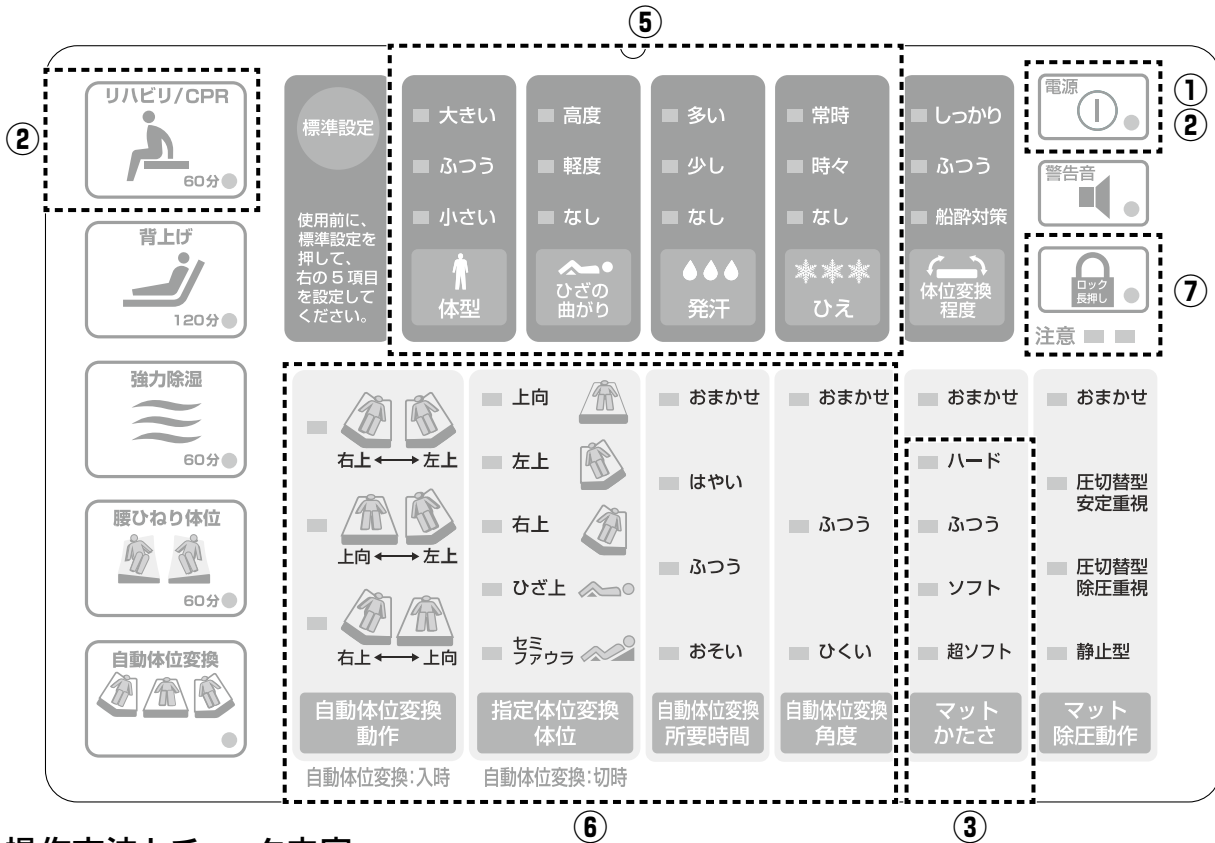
⑤

②

リハビリ/CPR
60分

背上げ
120分

強力除湿
60分

腰ひねり体位
60分

自動体位変換

標準設定

使用前に、標準設定を押して、右の５項目を設定してください。

大きい
ふつう
小さい
体型

高度
軽度
なし
ひざの曲がり

多い
少し
なし
発汗

常時
時々
なし
ひえ

しっかり
ふつう
船酔対策
体位変換程度

電源
①
②

警告音

ロック長押し
⑦
注意

右上 ⟷ 左上
上向 ⟷ 左上
右上 ⟷ 上向
自動体位変換動作
自動体位変換:入時

上向
左上
右上
ひざ上
セミファウラ
指定体位変換体位
自動体位変換:切時

おまかせ
はやい
ふつう
おそい
自動体位変換所要時間

おまかせ
ふつう
ひくい
自動体位変換角度

おまかせ
ハード
ふつう
ソフト
超ソフト
マットかたさ

おまかせ
圧切替型安定重視
圧切替型除圧重視
静止型
マット除圧動作

⑥
③

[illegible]